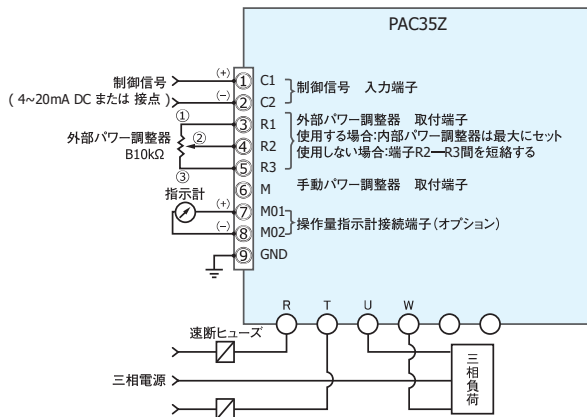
PAC35Z

制御信号
( 4~20mA DC または 接点 )

(+) ① C1
(−) ② C2
制御信号 入力端子

外部パワー調整器
B10kΩ
①
②
③

③ R1
④ R2
⑤ R3
外部パワー調整器 取付端子
使用する場合:内部パワー調整器は最大にセット
使用しない場合:端子R2━R3間を短絡する

⑥ M
手動パワー調整器 取付端子

指示計
(+) ⑦ M01
(−) ⑧ M02
操作量指示計接続端子(オプション)

⑨ GND

R T U W

速断ヒューズ

三相電源

三相負荷